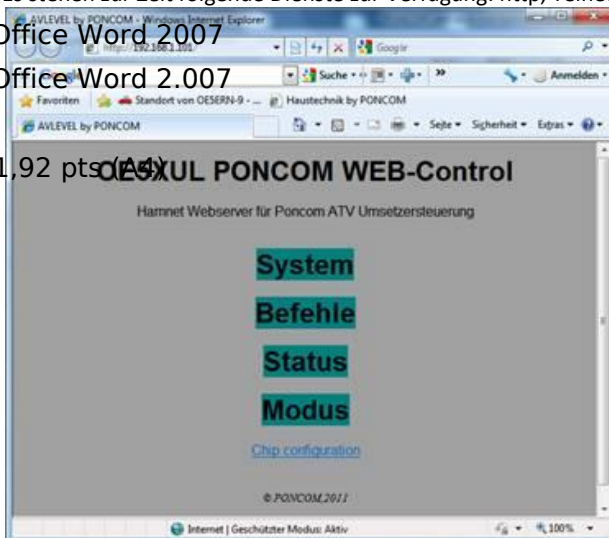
Es stehen zur Zeit folgende Dienste zur Verfügung: http://oe5

AVLEVEL by PONCOM - Windows Internet Explorer

Office Word 2007

http://192.168.1.101

Google

Office Word 2.007

Suche

Anmelden

Favoriten

Standort von OE5ERN-9 - ...

Haustechnik by PONCOM

AVLEVEL by PONCOM

Seite

Sicherheit

Extras

1,92 pts (A4)

OE5XUL PONCOM WEB-Control

Hamnet Webserver für Poncom ATV Umsetzersteuerung

System

Befehle

Status

Modus

Chip configuration

© PONCOM 2011

Internet | Geschützter Modus: Aktiv

100%